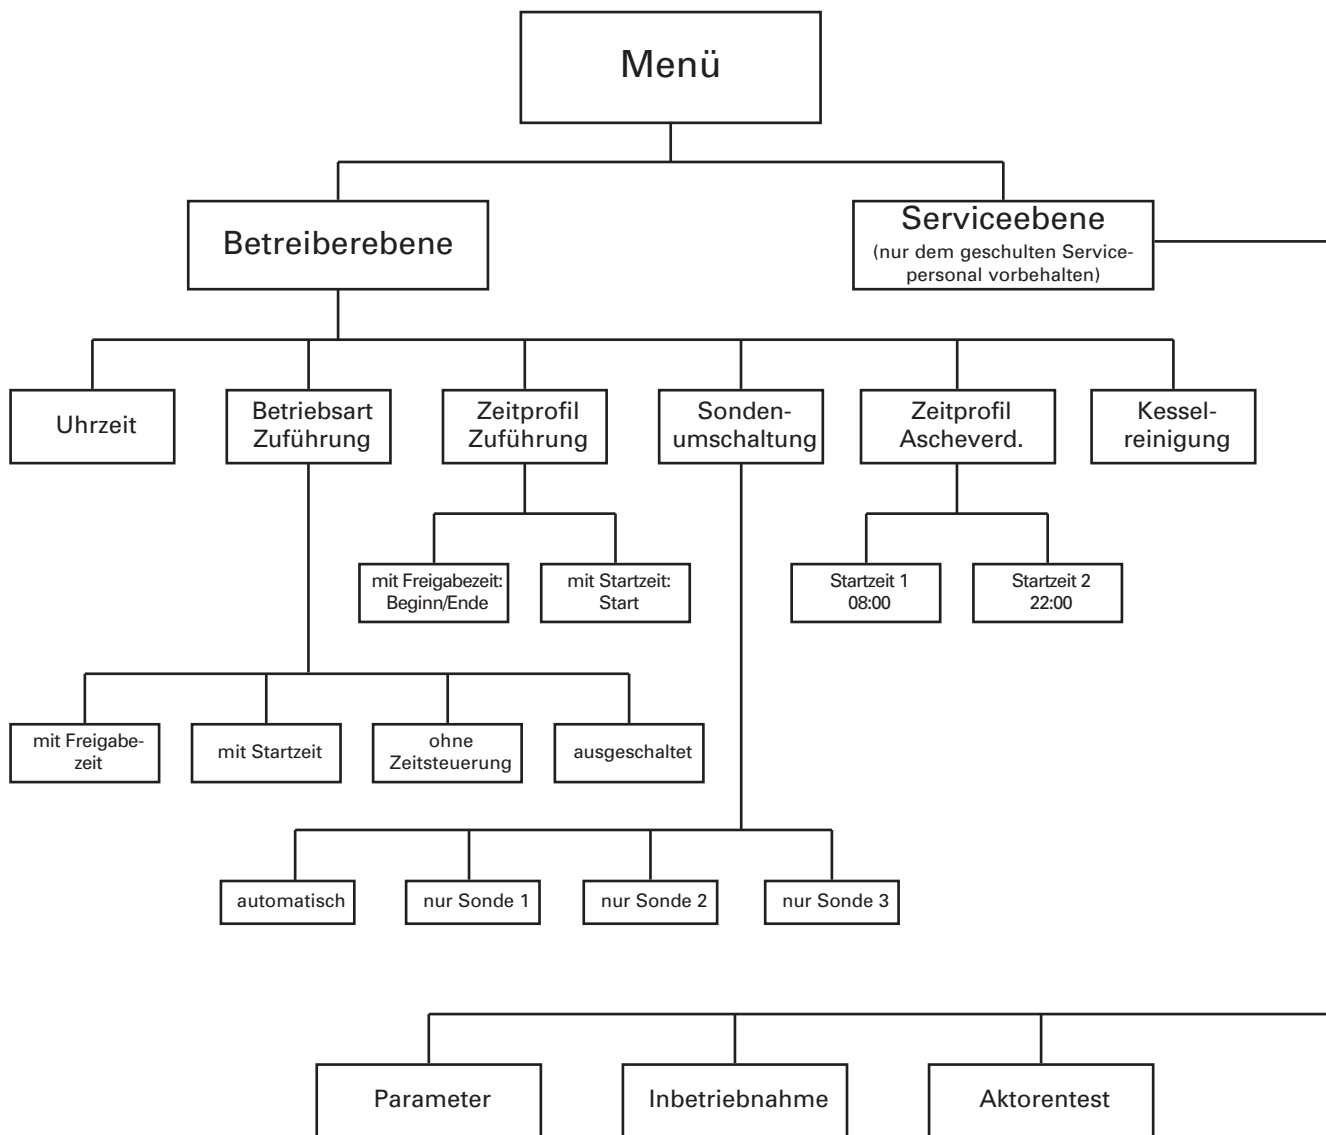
Menü

Betreiberebene

Serviceebene
(nur dem geschulten Servicepersonal vorbehalten)

Uhrzeit

Betriebsart Zuführung

Zeitprofil Zuführung

Sondenumschaltung

Zeitprofil Ascheverd.

Kesselreinigung

mit Freigabezeit: Beginn/Ende

mit Startzeit: Start

Startzeit 1 08:00

Startzeit 2 22:00

mit Freigabezeit

mit Startzeit

ohne Zeitsteuerung

ausgeschaltet

automatisch

nur Sonde 1

nur Sonde 2

nur Sonde 3

Parameter

Inbetriebnahme

Aktorentest